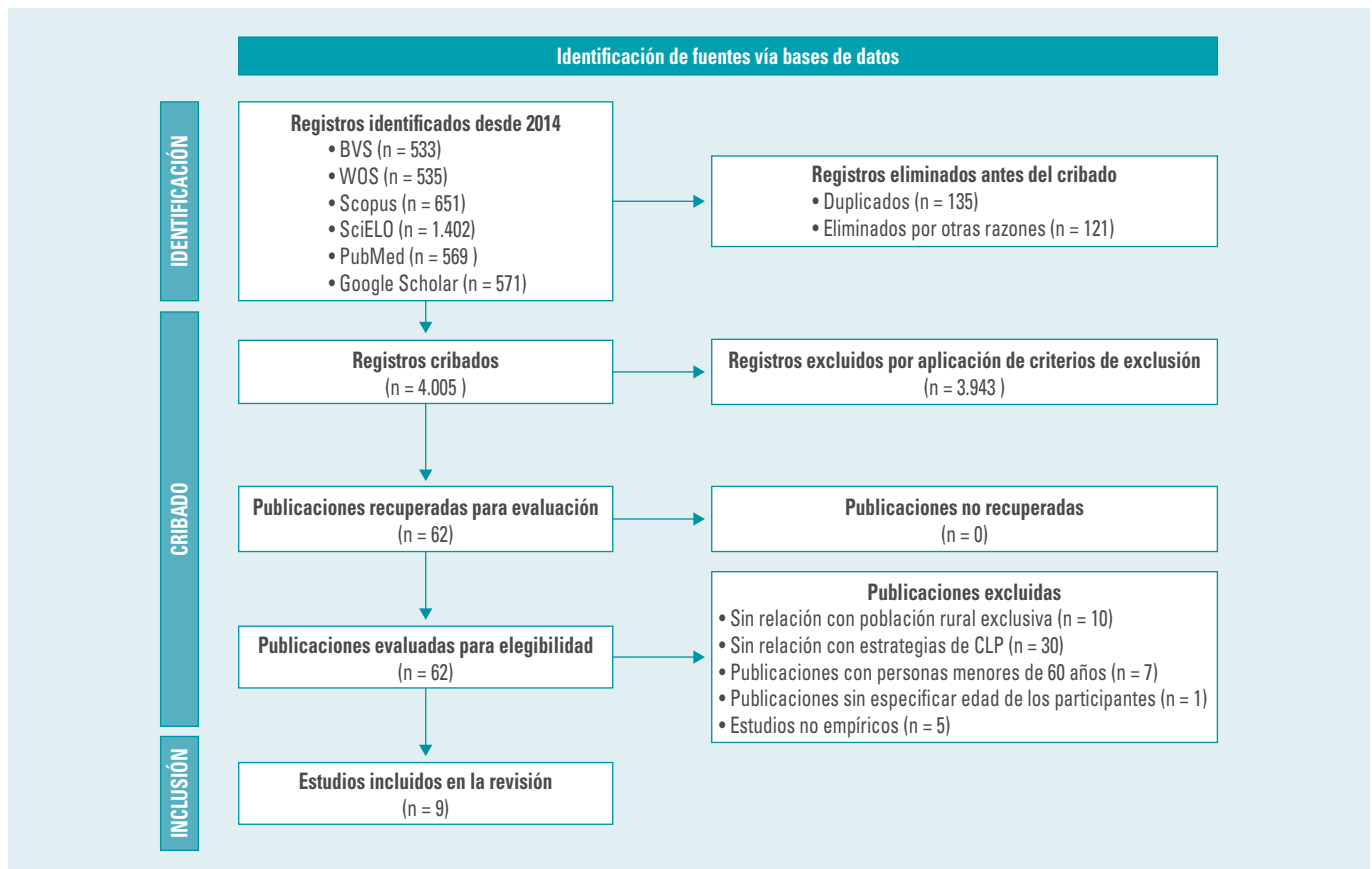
Identificación de fuentes vía bases de datos

IDENTIFICACIÓN

Registros identificados desde 2014
• BVS (n = 533)
• WOS (n = 535)
• Scopus (n = 651)
• SciELO (n = 1.402)
• PubMed (n = 569 )
• Google Scholar (n = 571)

Registros eliminados antes del cribado
• Duplicados (n = 135)
• Eliminados por otras razones (n = 121)

CRIBADO

Registros cribados
(n = 4.005 )

Registros excluidos por aplicación de criterios de exclusión
(n = 3.943 )

Publicaciones recuperadas para evaluación
(n = 62)

Publicaciones no recuperadas
(n = 0)

Publicaciones evaluadas para elegibilidad
(n = 62)

Publicaciones excluidas
• Sin relación con población rural exclusiva (n = 10)
• Sin relación con estrategias de CLP (n = 30)
• Publicaciones con personas menores de 60 años (n = 7)
• Publicaciones sin especificar edad de los participantes (n = 1)
• Estudios no empíricos (n = 5)

INCLUSIÓN

Estudios incluidos en la revisión
(n = 9)